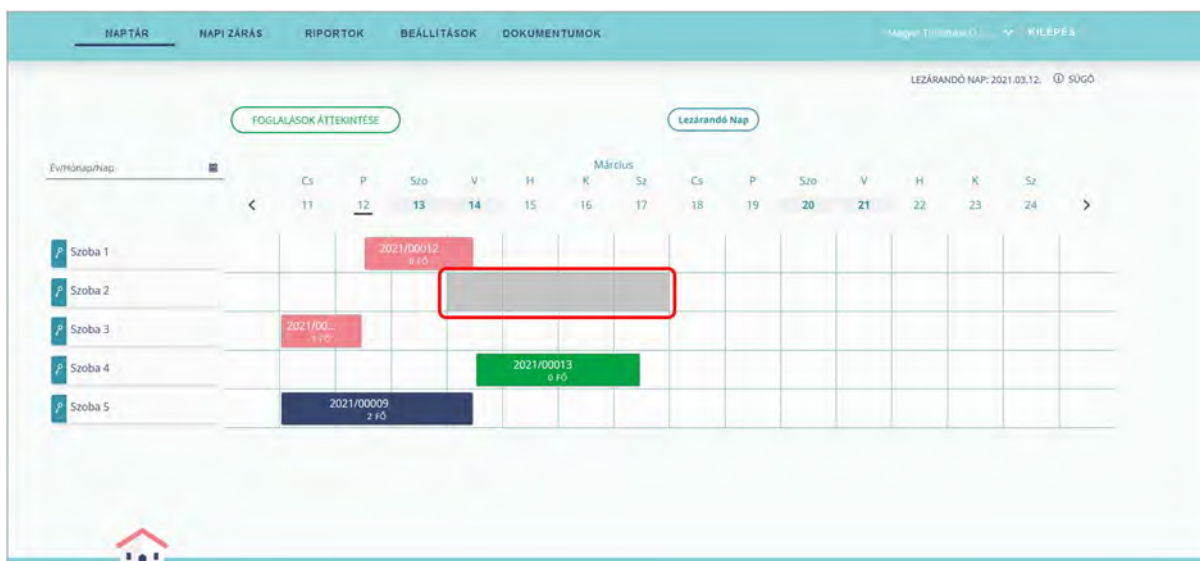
NAPTÁR NAPI ZÁRÁS RIPORTOK BEÁLLÍTÁSOK DOKUMENTUMOK

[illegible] KILÉPÉS

LEZÁRANDÓ NAP: 2021.03.12. ⓘ SÚGÓ

FOGLALÁSOK ÁTTEKINTÉSE

Lezárandó Nap

Év/Hónap/Nap

Március

| | Cs | P | Szo | V | H | K | Sz | Cs | P | Szo | V | H | K | Sz | |
|---|---|---|---|---|---|---|---|---|---|---|---|---|---|---|---|
| < | 11 | 12 | 13 | 14 | 15 | 16 | 17 | 18 | 19 | 20 | 21 | 22 | 23 | 24 | > |

Szoba 1
2021/00012
0 FŐ

Szoba 2

Szoba 3
2021/00...
1 FŐ

Szoba 4
2021/00013
0 FŐ

Szoba 5
2021/00009
2 FŐ